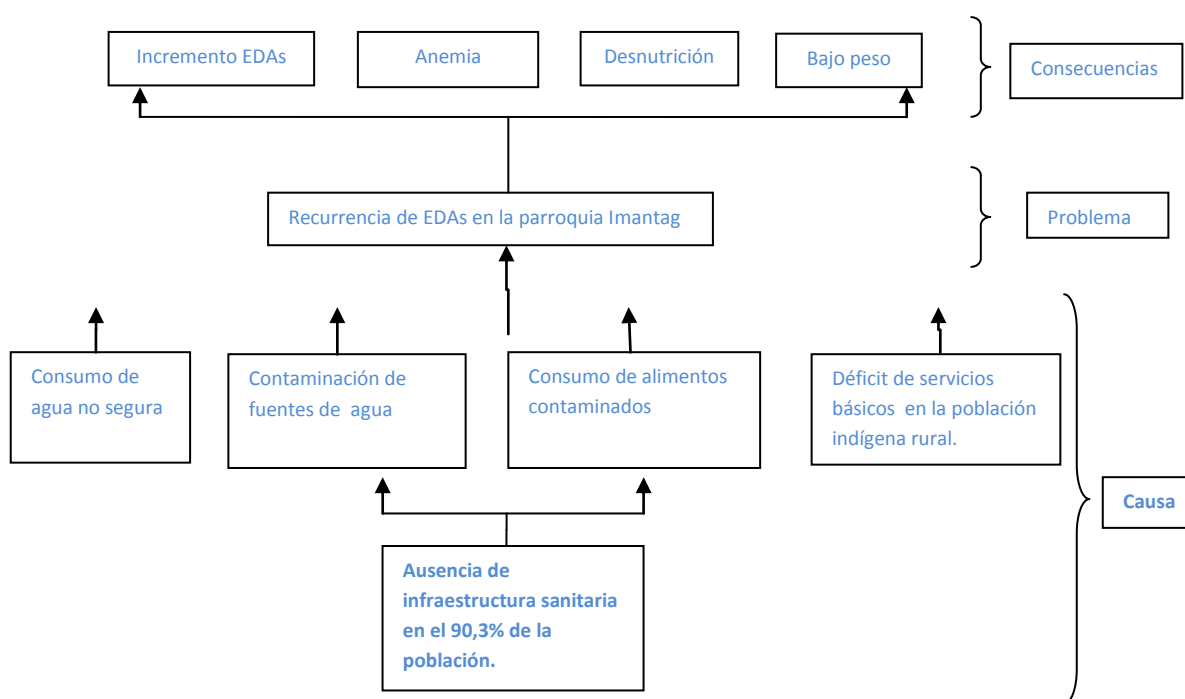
Incremento EDAs

Anemia

Desnutrición

Bajo peso

Consecuencias

Recurrencia de EDAs en la parroquia Imantag

Problema

Consumo de agua no segura

Contaminación de fuentes de agua

Consumo de alimentos contaminados

Déficit de servicios básicos en la población indígena rural.

Causa

Ausencia de infraestructura sanitaria en el 90,3% de la población.